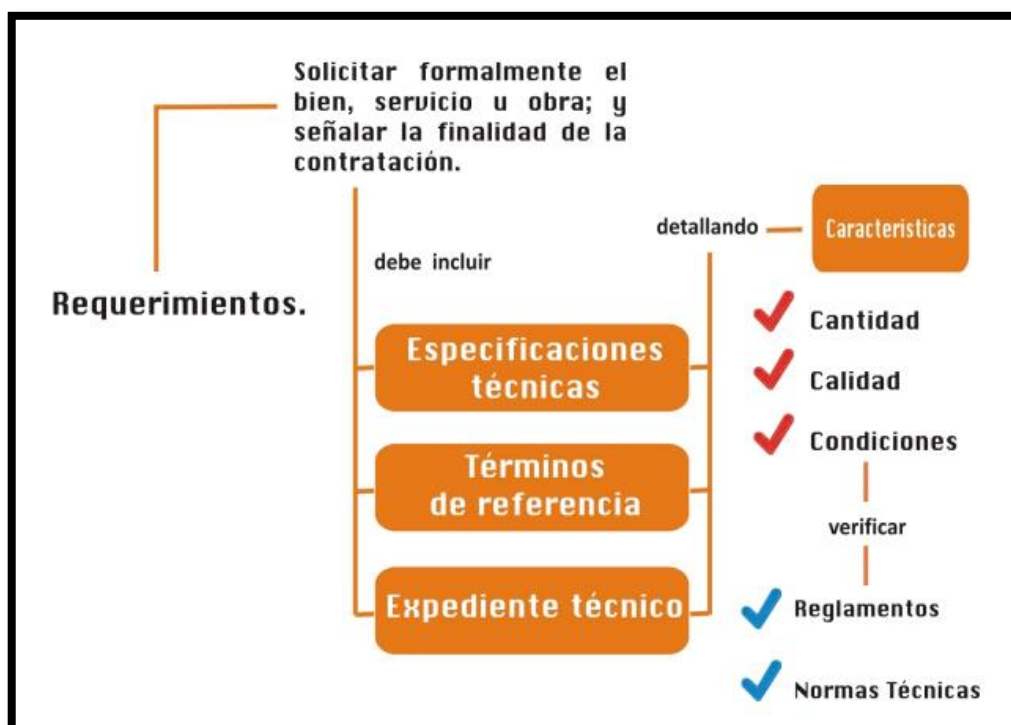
Solicitar formalmente el bien, servicio u obra; y señalar la finalidad de la contratación.

Requerimientos.

debe incluir

Especificaciones técnicas

Términos de referencia

Expediente técnico

detallando

Caracteristicas

Cantidad

Calidad

Condiciones

verificar

Reglamentos

Normas Técnicas